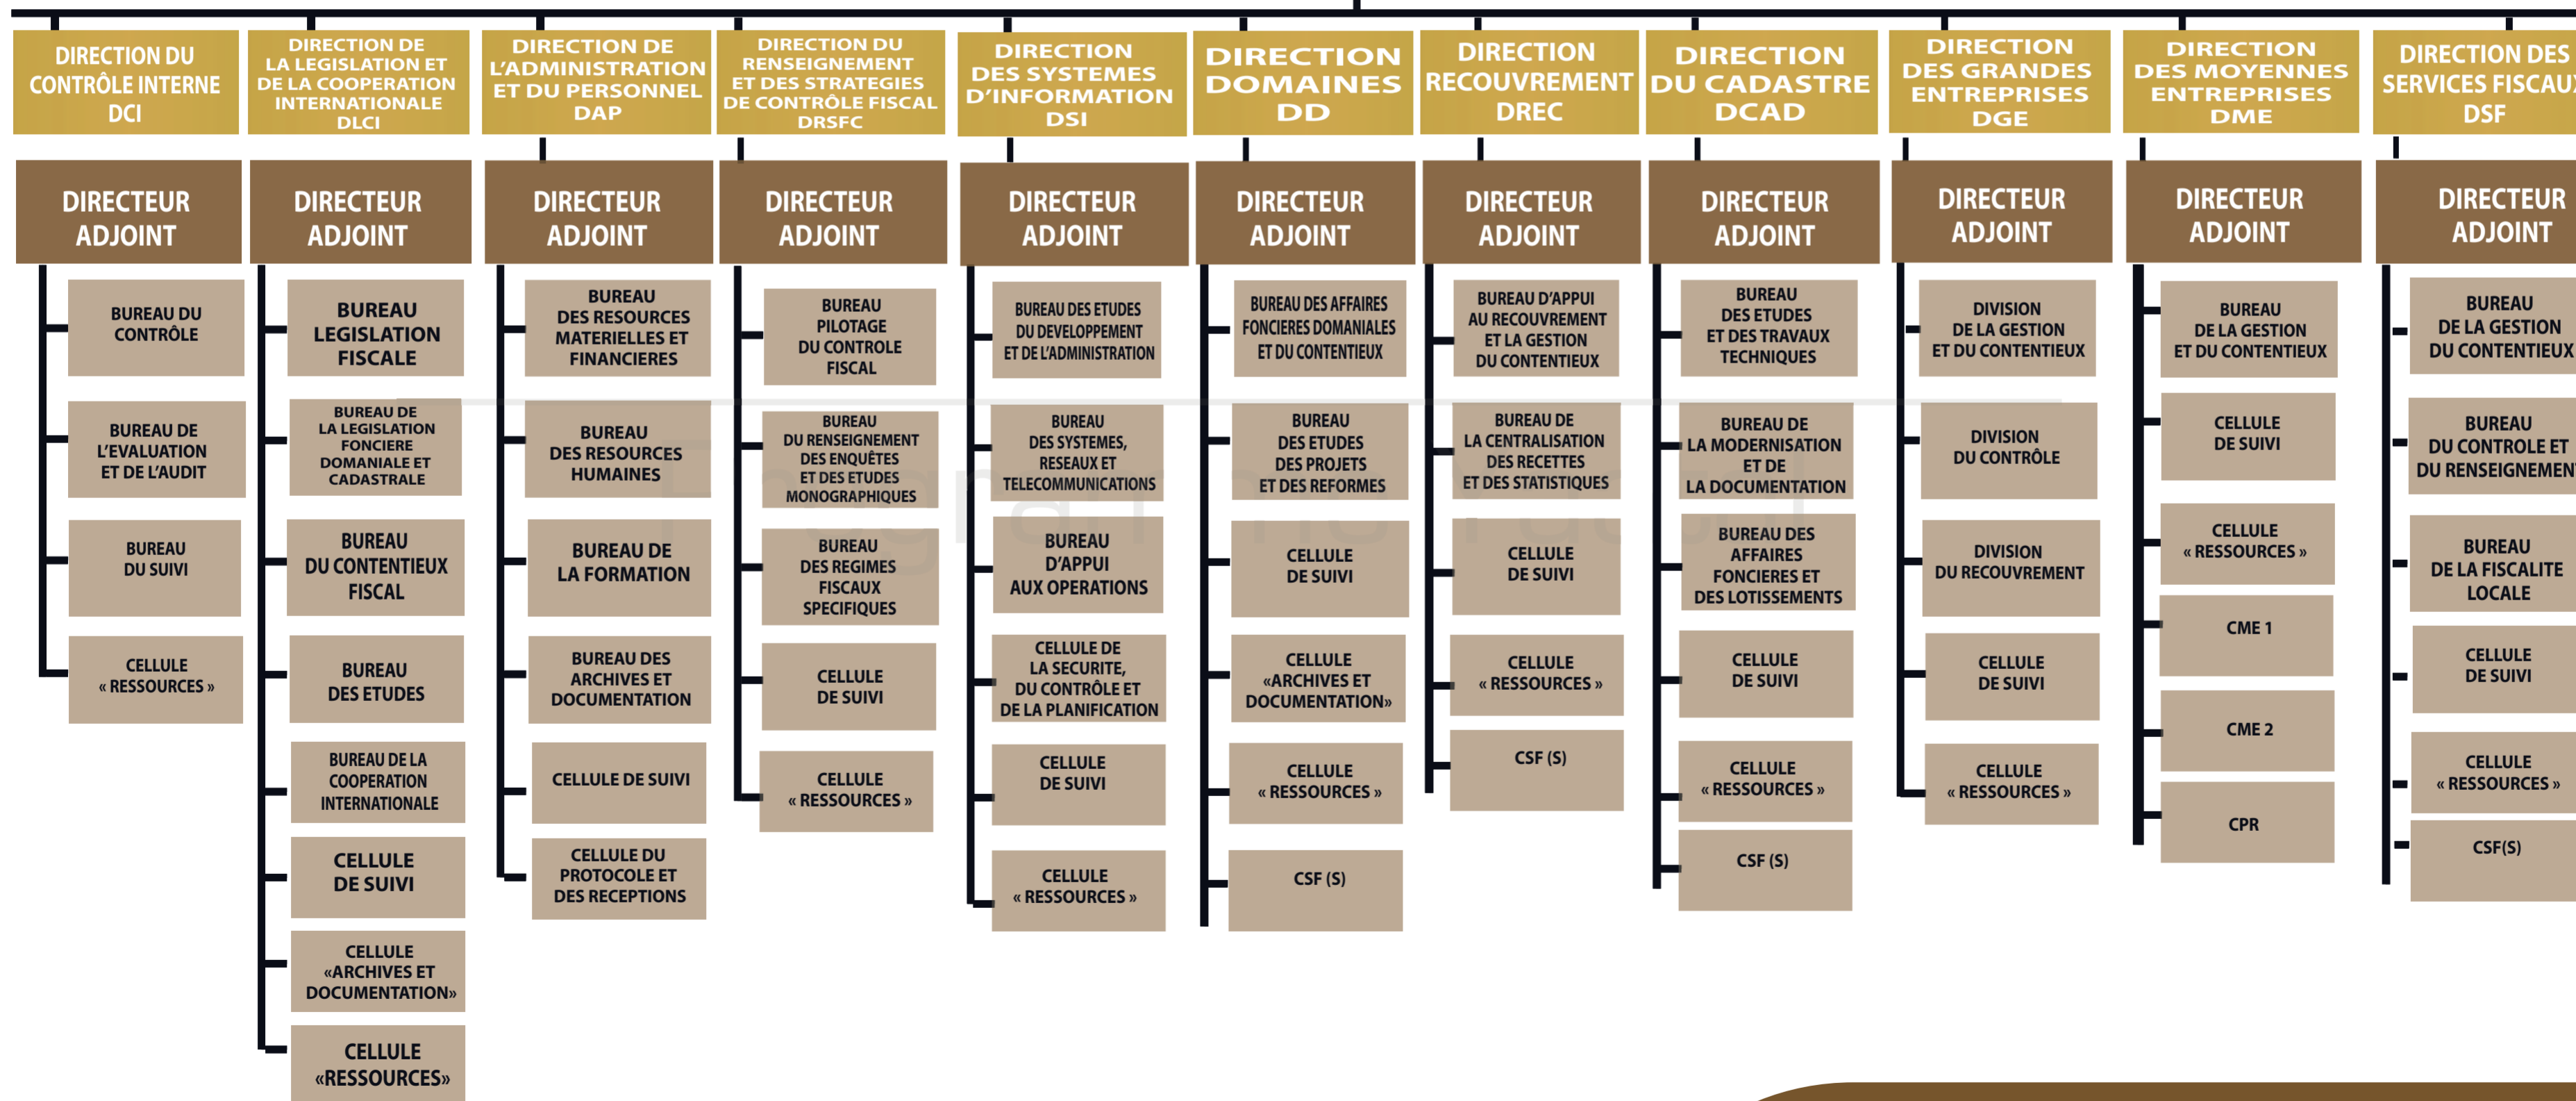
DIRECTION DU CONTRÔLE INTERNE DCI

DIRECTEUR ADJOINT

BUREAU DU CONTRÔLE

BUREAU DE L'EVALUATION ET DE L'AUDIT

BUREAU DU SUIVI

CELLULE « RESSOURCES »

DIRECTION DE LA LEGISLATION ET DE LA COOPERATION INTERNATIONALE DLCI

DIRECTEUR ADJOINT

BUREAU LEGISLATION FISCALE

BUREAU DE LA LEGISLATION FONCIERE DOMANIALE ET CADASTRALE

BUREAU DU CONTENTIEUX FISCAL

BUREAU DES ETUDES

BUREAU DE LA COOPERATION INTERNATIONALE

CELLULE DE SUIVI

CELLULE «ARCHIVES ET DOCUMENTATION»

CELLULE «RESSOURCES»

DIRECTION DE L'ADMINISTRATION ET DU PERSONNEL DAP

DIRECTEUR ADJOINT

BUREAU DES RESSOURCES MATERIELLES ET FINANCIERES

BUREAU DES RESSOURCES HUMAINES

BUREAU DE LA FORMATION

BUREAU DES ARCHIVES ET DOCUMENTATION

CELLULE DE SUIVI

CELLULE DU PROTOCOLE ET DES RECEPTIONS

DIRECTION DU RENSEIGNEMENT ET DES STRATEGIES DE CONTRÔLE FISCAL DRSFC

DIRECTEUR ADJOINT

BUREAU PILOTAGE DU CONTROLE FISCAL

BUREAU DU RENSEIGNEMENT DES ENQUÊTES ET DES ETUDES MONOGRAPHIQUES

BUREAU DES REGIMES FISCAUX SPECIFIQUES

CELLULE DE SUIVI

CELLULE « RESSOURCES »

DIRECTION DES SYSTEMES D'INFORMATION DSI

DIRECTEUR ADJOINT

BUREAU DES ETUDES DU DEVELOPPEMENT ET DE L'ADMINISTRATION

BUREAU DES SYSTEMES, RESEAUX ET TELECOMMUNICATIONS

BUREAU D'APPUI AUX OPERATIONS

CELLULE DE LA SECURITE, DU CONTRÔLE ET DE LA PLANIFICATION

CELLULE DE SUIVI

CELLULE « RESSOURCES »

DIRECTION DOMAINES DD

DIRECTEUR ADJOINT

BUREAU DES AFFAIRES FONCIERES DOMANIALES ET DU CONTENTIEUX

BUREAU DES ETUDES DES PROJETS ET DES REFORMES

CELLULE DE SUIVI

CELLULE «ARCHIVES ET DOCUMENTATION»

CELLULE « RESSOURCES »

CSF (S)

DIRECTION RECOUVREMENT DREC

DIRECTEUR ADJOINT

BUREAU D'APPUI AU RECOUVREMENT ET LA GESTION DU CONTENTIEUX

BUREAU DE LA CENTRALISATION DES RECETTES ET DES STATISTIQUES

CELLULE DE SUIVI

CELLULE « RESSOURCES »

CSF (S)

DIRECTION DU CADASTRE DCAD

DIRECTEUR ADJOINT

BUREAU DES ETUDES ET DES TRAVAUX TECHNIQUES

BUREAU DE LA MODERNISATION ET DE LA DOCUMENTATION

BUREAU DES AFFAIRES FONCIERES ET DES LOTISSEMENTS

CELLULE DE SUIVI

CELLULE « RESSOURCES »

CSF (S)

DIRECTION DES GRANDES ENTREPRISES DGE

DIRECTEUR ADJOINT

DIVISION DE LA GESTION ET DU CONTENTIEUX

DIVISION DU CONTRÔLE

DIVISION DU RECOUVREMENT

CELLULE DE SUIVI

CELLULE « RESSOURCES »

DIRECTION DES MOYENNES ENTREPRISES DME

DIRECTEUR ADJOINT

BUREAU DE LA GESTION ET DU CONTENTIEUX

CELLULE DE SUIVI

CELLULE « RESSOURCES »

CME 1

CME 2

CPR

DIRECTION DES SERVICES FISCAU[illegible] DSF

DIRECTEUR ADJOINT

BUREAU DE LA GESTION DU CONTENTIEUX

BUREAU DU CONTROLE ET DU RENSEIGNEMEN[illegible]

BUREAU DE LA FISCALITE LOCALE

CELLULE DE SUIVI

CELLULE « RESSOURCES »

CSF(S)